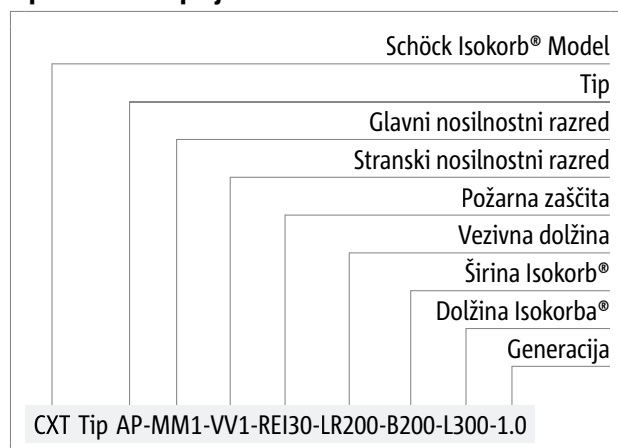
Schöck Isokorb® Model
Tip
Glavni nosilnostni razred
Stranski nosilnostni razred
Požarna zaščita
Vezivna dolžina
Širina Isokorb®
Dolžina Isokorba®
Generacija

CXT Tip AP-MM1-VV1-REI30-LR200-B200-L300-1.0